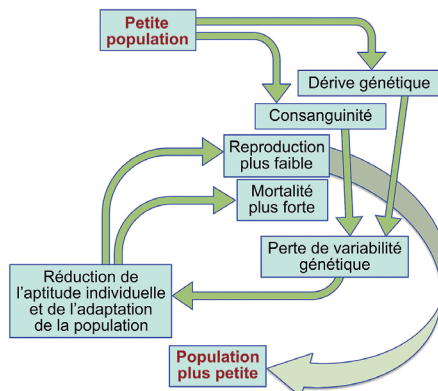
Petite population

Dérive génétique

Consanguinité

Reproduction plus faible

Mortalité plus forte

Perte de variabilité génétique

Réduction de l'aptitude individuelle et de l'adaptation de la population

Population plus petite